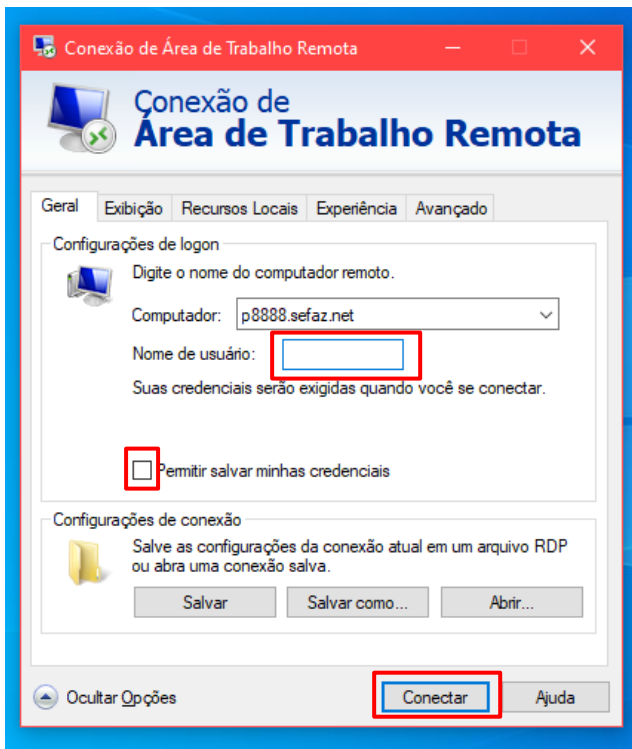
Conexão de Área de Trabalho Remota

Conexão de
Área de Trabalho Remota

Geral | Exibição | Recursos Locais | Experiência | Avançado

Configurações de logon

Digite o nome do computador remoto.

Computador: p8888.sefaz.net

Nome de usuário:

Suas credenciais serão exigidas quando você se conectar.

Permitir salvar minhas credenciais

Configurações de conexão

Salve as configurações da conexão atual em um arquivo RDP ou abra uma conexão salva.

Salvar | Salvar como... | Abrir...

Ocultar Opções

Conectar | Ajuda